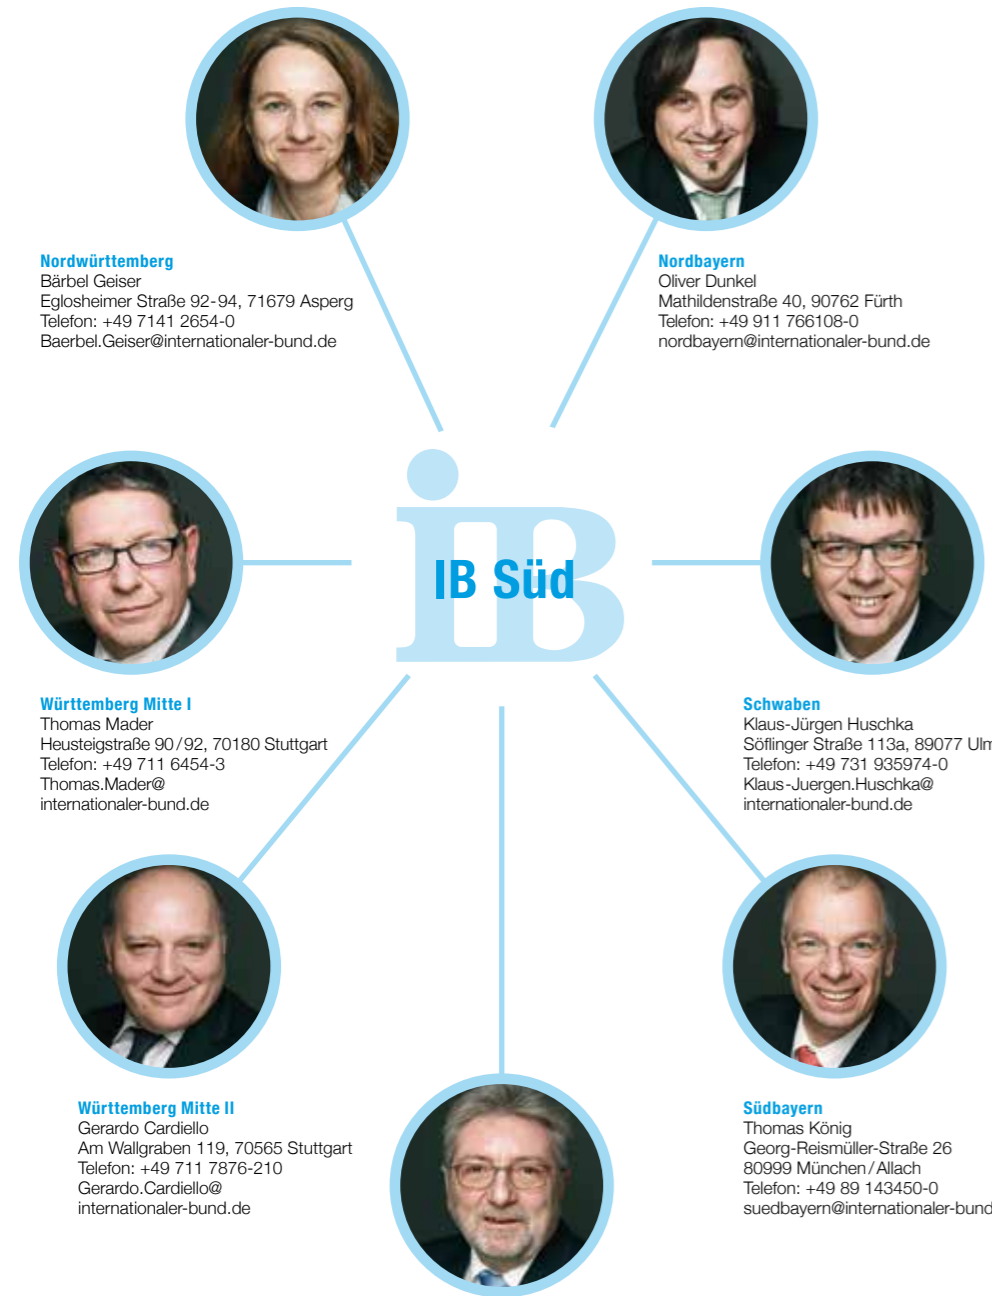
Nordwürttemberg
Bärbel Geiser
Eglosheimer Straße 92-94, 71679 Asperg
Telefon: +49 7141 2654-0
Baerbel.Geiser@internationaler-bund.de

Nordbayern
Oliver Dunkel
Mathildenstraße 40, 90762 Fürth
Telefon: +49 911 766108-0
nordbayern@internationaler-bund.de

IB Süd

Württemberg Mitte I
Thomas Mader
Heusteigstraße 90/92, 70180 Stuttgart
Telefon: +49 711 6454-3
Thomas.Mader@
internationaler-bund.de

Schwaben
Klaus-Jürgen Huschka
Söflinger Straße 113a, 89077 Ul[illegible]
Telefon: +49 731 935974-0
Klaus-Juergen.Huschka@
internationaler-bund.de

Württemberg Mitte II
Gerardo Cardiello
Am Wallgraben 119, 70565 Stuttgart
Telefon: +49 711 7876-210
Gerardo.Cardiello@
internationaler-bund.de

Südbayern
Thomas König
Georg-Reismüller-Straße 26
80999 München/Allach
Telefon: +49 89 143450-0
suedbayern@internationaler-bund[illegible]